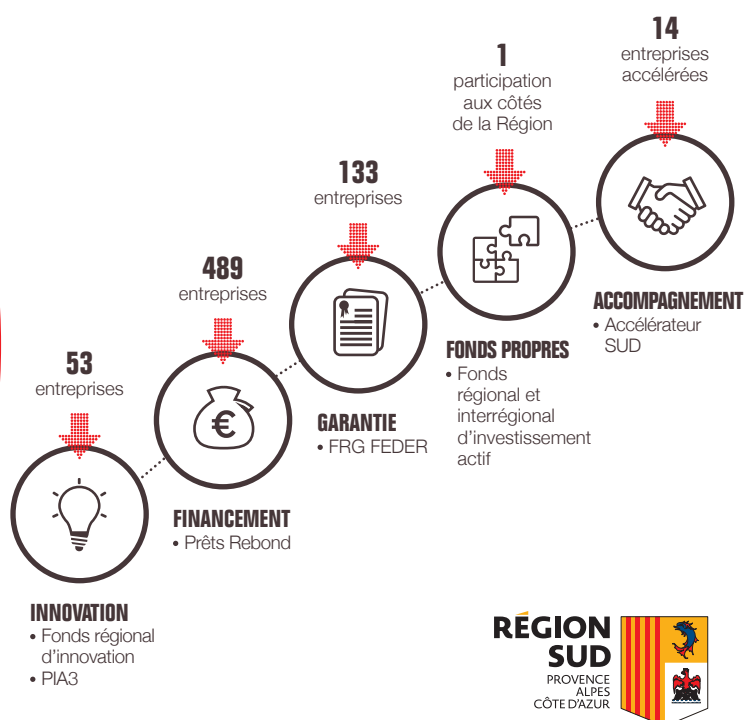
14
entreprises accélérées

1
participation aux côtés de la Région

133
entreprises

489
entreprises

53
entreprises

€

ACCOMPAGNEMENT
• Accélérateur SUD

FONDS PROPRES
• Fonds régional et interrégional d'investissement actif

GARANTIE
• FRG FEDER

FINANCEMENT
• Prêts Rebond

INNOVATION
• Fonds régional d'innovation
• PIA3

RÉGION SUD
PROVENCE ALPES CÔTE D'AZUR